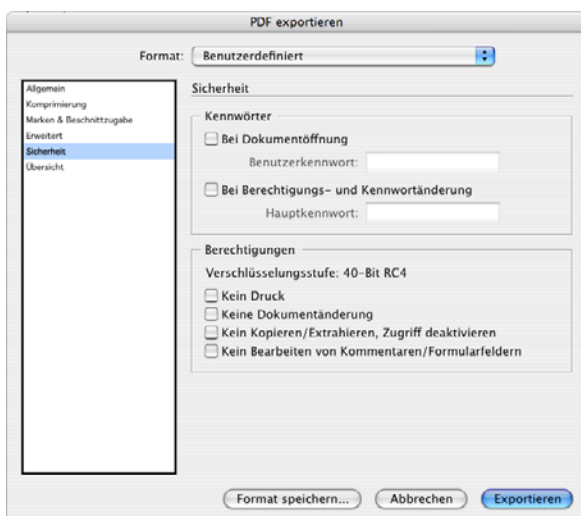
PDF exportieren

Format: Benutzerdefiniert

Allgemein
Komprimierung
Marken & Beschnittzugabe
Erweitert
Sicherheit
Übersicht

Sicherheit

Kennwörter

Bei Dokumentöffnung

Benutzerkennwort:

Bei Berechtigungs- und Kennwortänderung

Hauptkennwort:

Berechtigungen

Verschlüsselungsstufe: 40-Bit RC4

Kein Druck

Keine Dokumentänderung

Kein Kopieren/Extrahieren, Zugriff deaktivieren

Kein Bearbeiten von Kommentaren/Formularfeldern

Format speichern... Abbrechen Exportieren